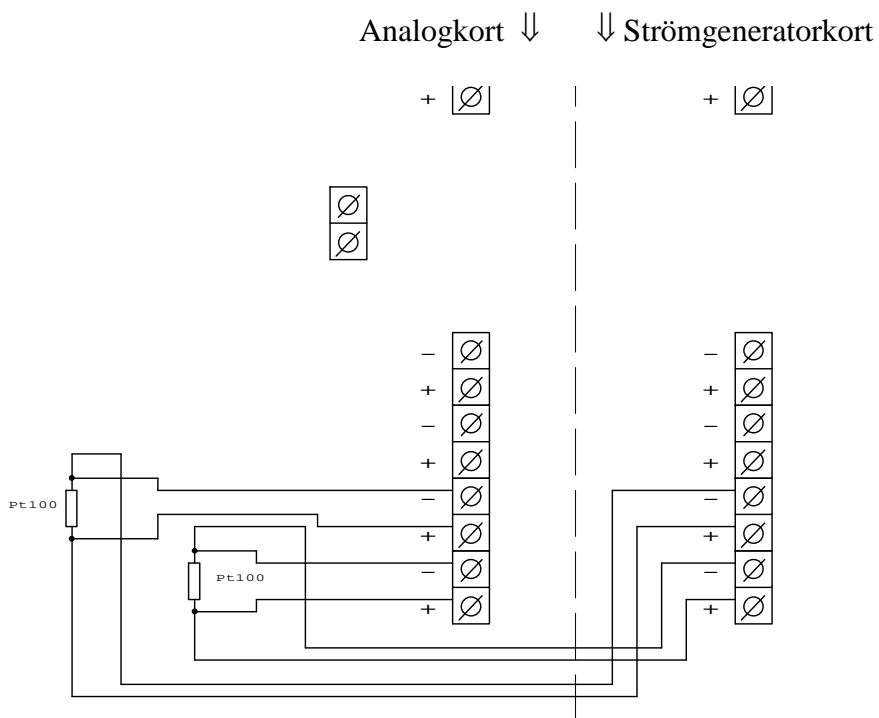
Analogkort $\Downarrow$ $\Downarrow$ Strömgeneratorkort

+ $\varnothing$ + $\varnothing$

$\varnothing$
$\varnothing$

– $\varnothing$
+ $\varnothing$
– $\varnothing$
+ $\varnothing$
– $\varnothing$
+ $\varnothing$
– $\varnothing$
+ $\varnothing$

– $\varnothing$
+ $\varnothing$
– $\varnothing$
+ $\varnothing$
– $\varnothing$
+ $\varnothing$
– $\varnothing$
+ $\varnothing$

Pt100

Pt100